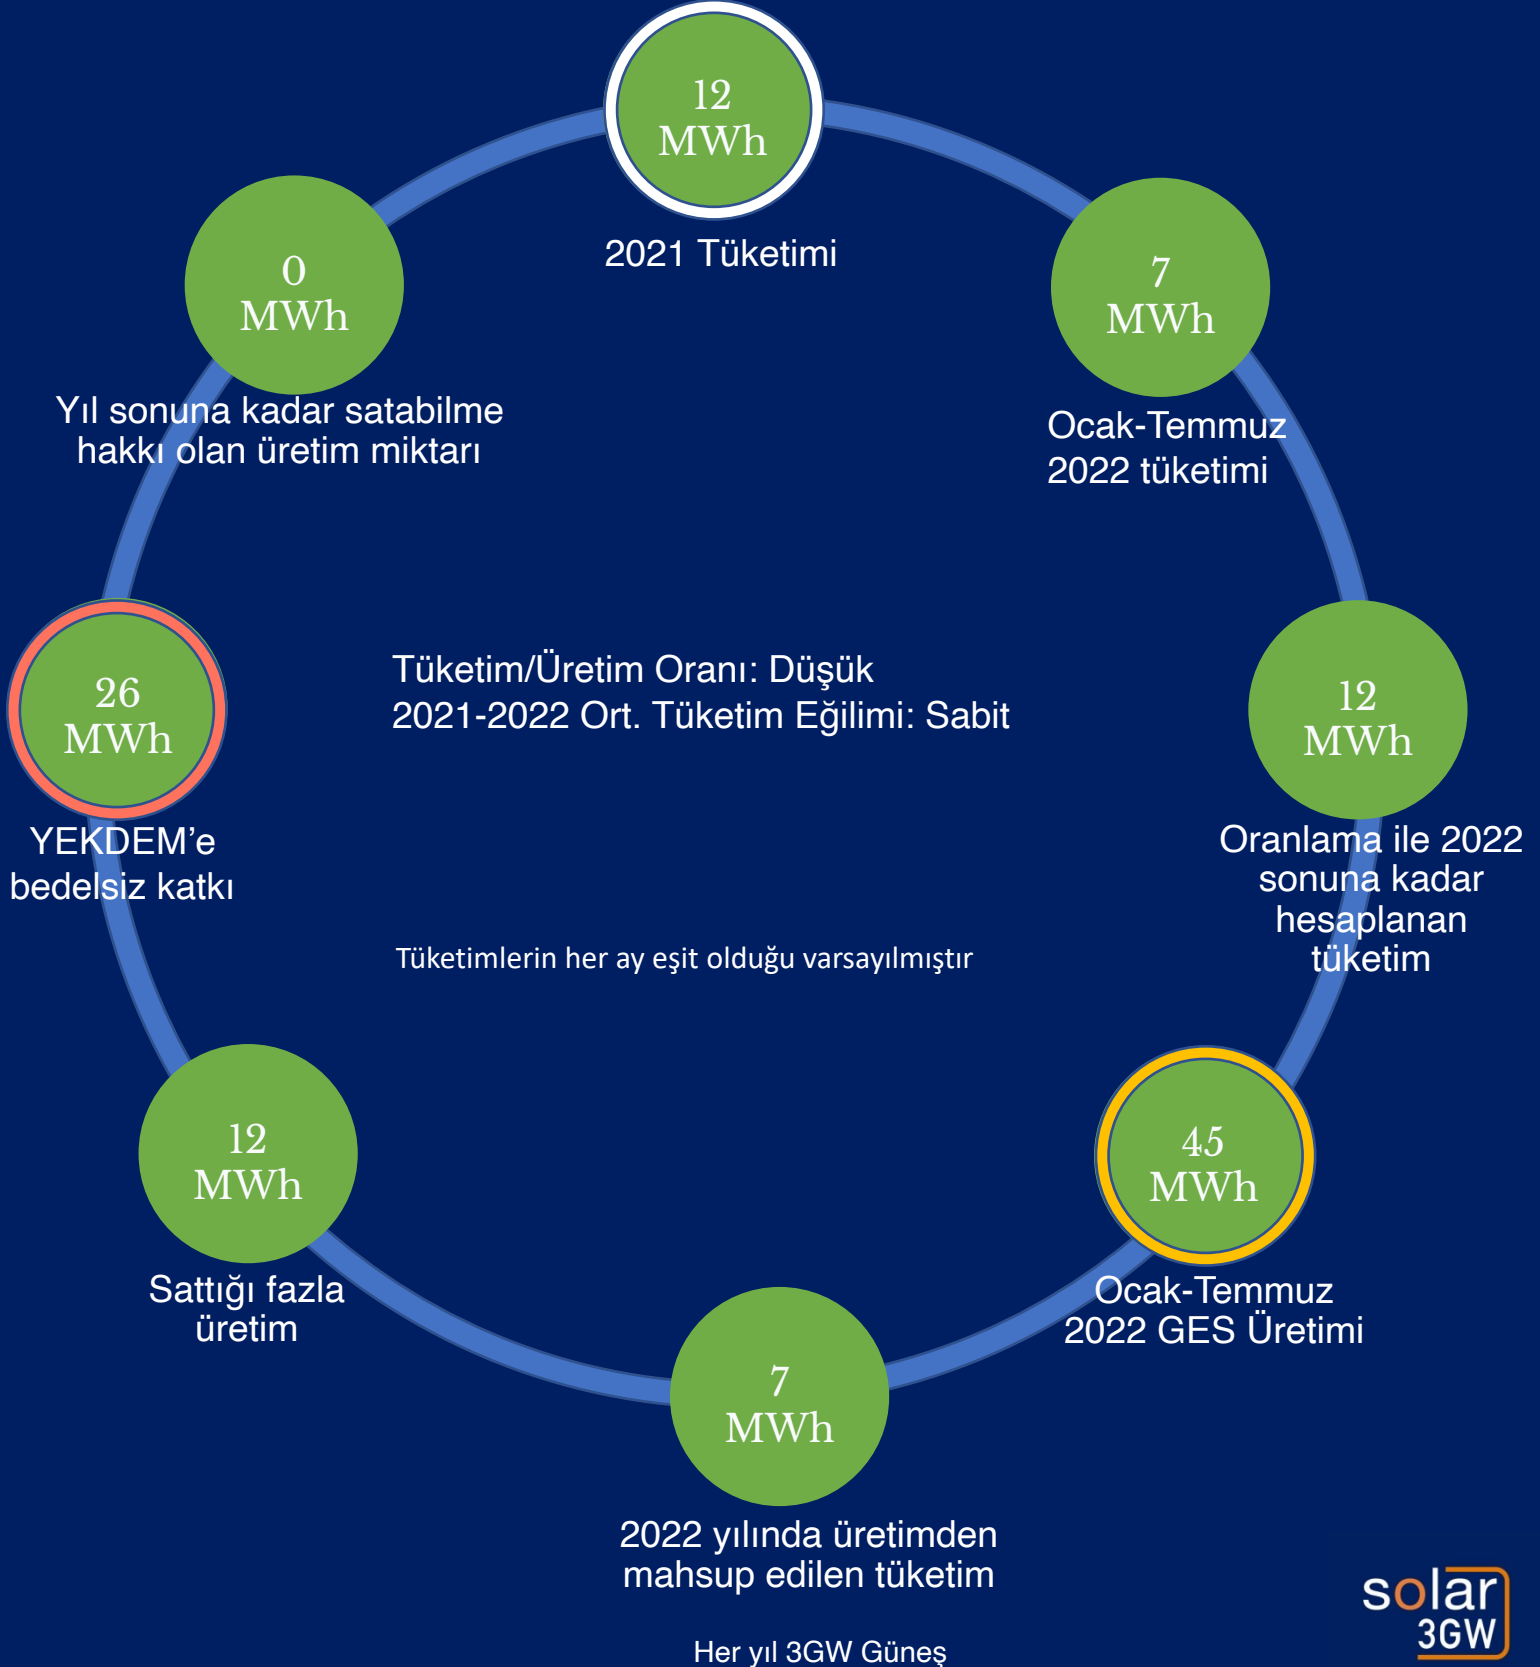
12 MWh
2021 Tüketimi

7 MWh
Ocak-Temmuz 2022 tüketimi

12 MWh
Oranlama ile 2022 sonuna kadar hesaplanan tüketim

45 MWh
Ocak-Temmuz 2022 GES Üretimi

7 MWh
2022 yılında üretimden mahsup edilen tüketim

12 MWh
Sattığı fazla üretim

26 MWh
YEKDEM'e bedelsiz katkı

0 MWh
Yıl sonuna kadar satabilme hakkı olan üretim miktarı

Tüketim/Üretim Oranı: Düşük
2021-2022 Ort. Tüketim Eğilimi: Sabit

Tüketimlerin her ay eşit olduğu varsayılmıştır

Her yıl 3GW Güneş

solar 3GW